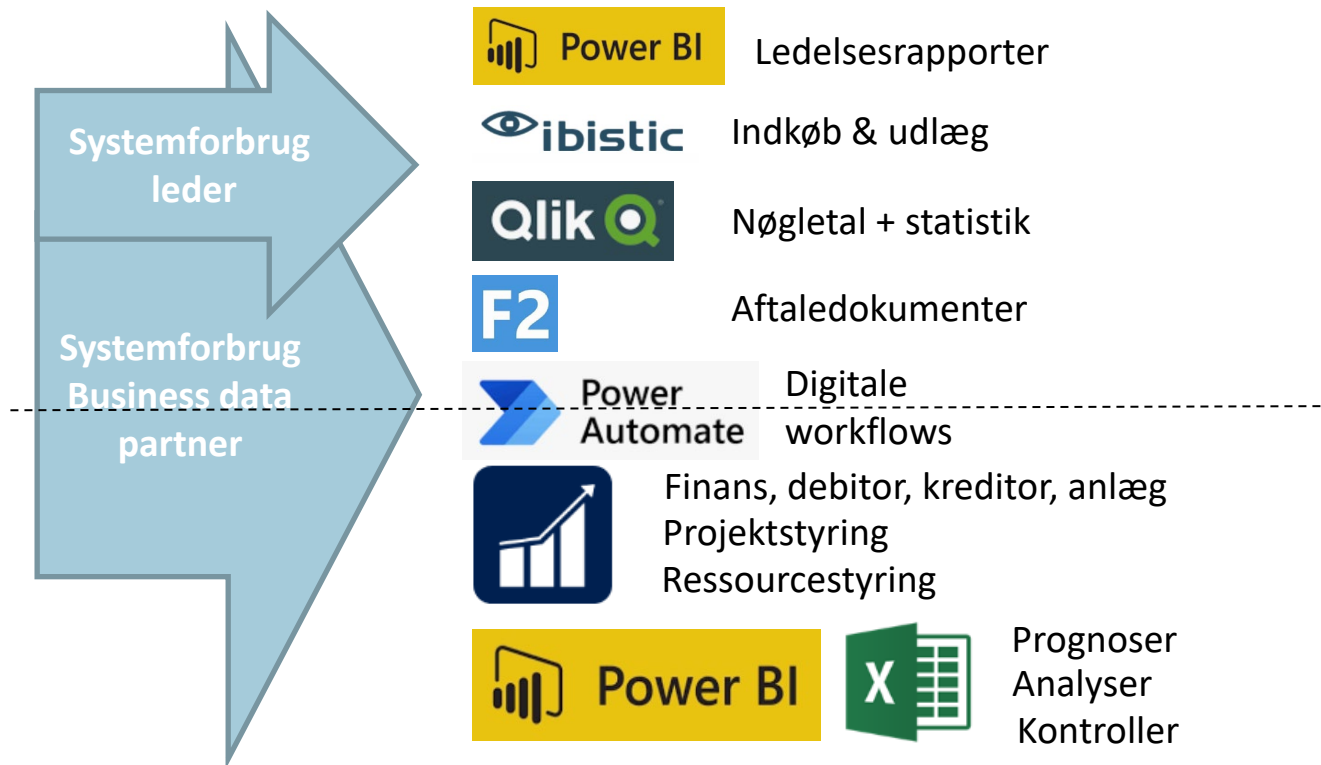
Systemforbrug leder

Systemforbrug Business data partner

Power BI Ledelsesrapporter

ibistic Indkøb & udlæg

Qlik Nøgletal + statistik

F2 Aftaledokumenter

Power Automate Digitale workflows

Finans, debitor, kreditor, anlæg
Projektstyring
Ressourcestyring

Power BI X Prognoser
Analyser
Kontroller